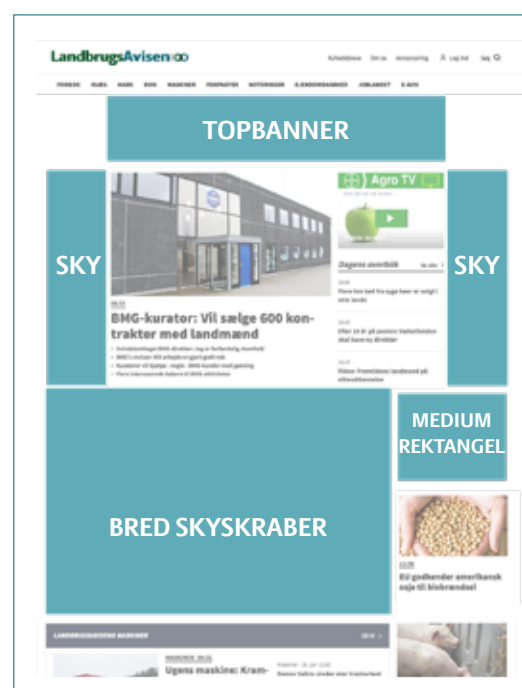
LandbrugsAvisen.dk

TOPBANNER

SKY

Agro TV

Dagens overblik

BMG-kurator: Vil sælge 600 kontrakter med landmænd

SKY

MEDIUM REKTANGEL

BRED SKYSKRABER

EU godkender amerikansk soja til biobrændsel

Ugens maskine: Kram-